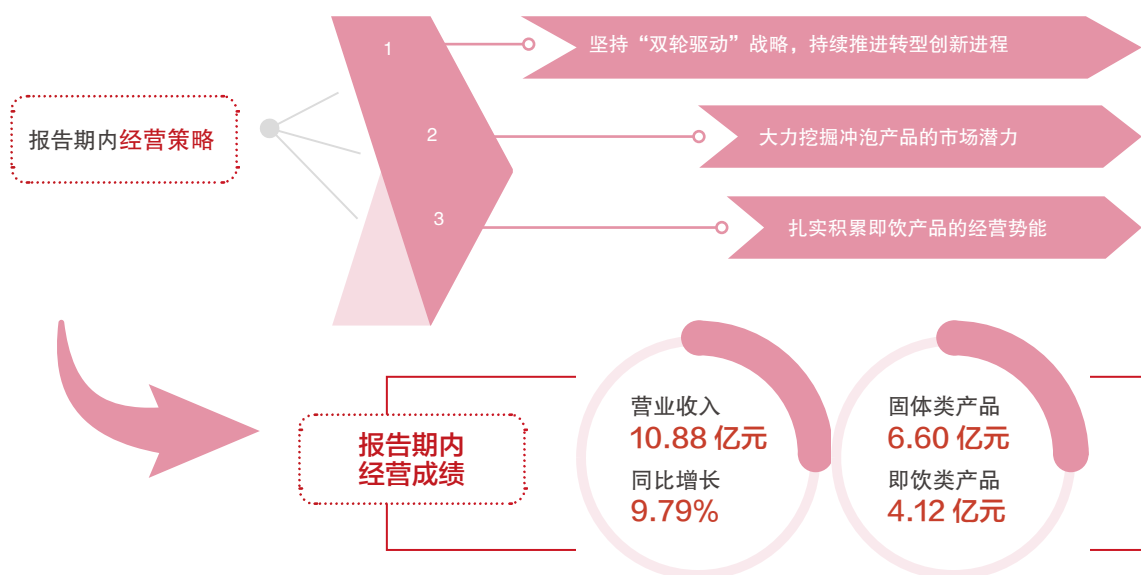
报告期内经营策略

1

坚持“双轮驱动”战略，持续推进转型创新进程

2

大力挖掘冲泡产品的市场潜力

3

扎实积累即饮产品的经营势能

报告期内经营成绩

营业收入
10.88 亿元
同比增长
9.79%

固体类产品
6.60 亿元
即饮类产品
4.12 亿元